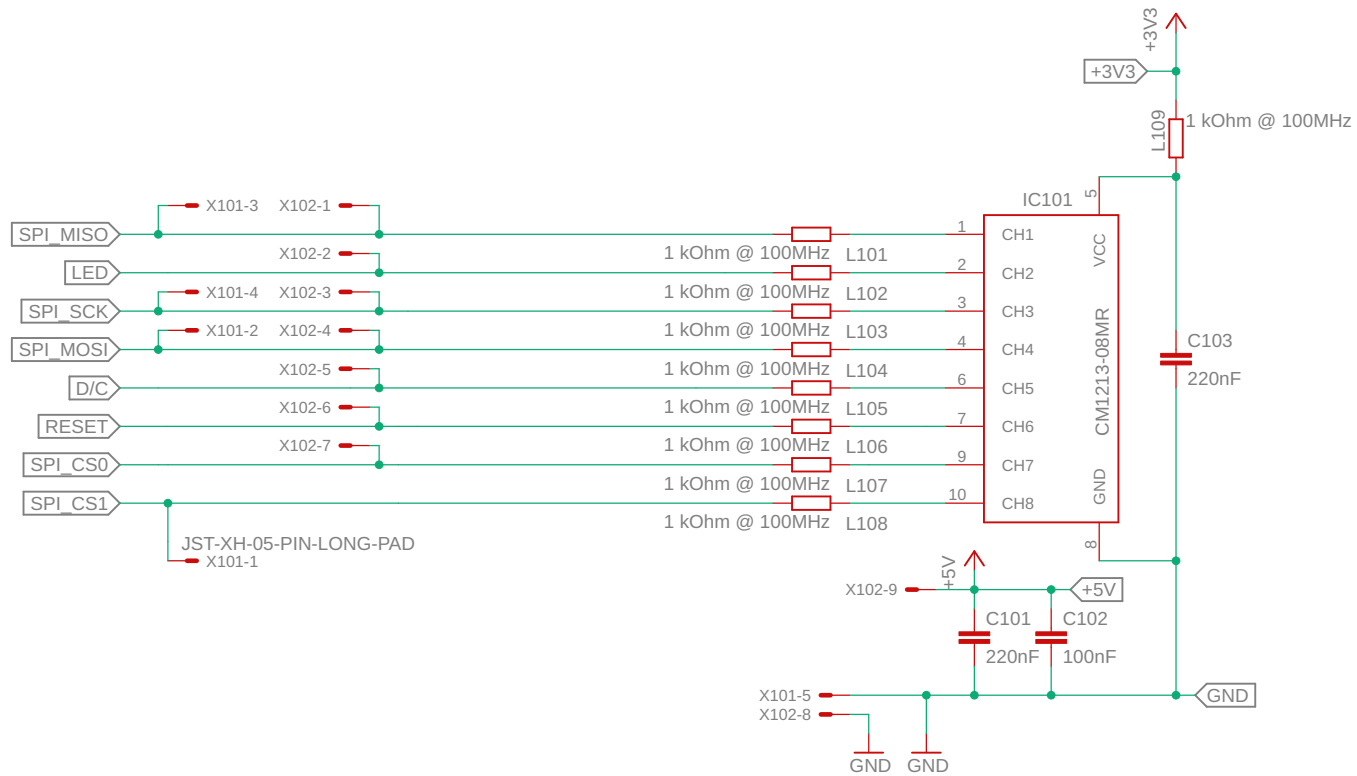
+3V3
+3V3
L109
1 kOhm @ 100MHz
IC101
5
X101-3
X102-1
SPI_MISO
1
CH1
VCC
X102-2
1 kOhm @ 100MHz
L101
LED
2
CH2
X101-4
X102-3
1 kOhm @ 100MHz
L102
SPI_SCK
3
CH3
X101-2
X102-4
1 kOhm @ 100MHz
L103
SPI_MOSI
4
CH4
CM1213-08MR
C103
220nF
X102-5
1 kOhm @ 100MHz
L104
D/C
6
CH5
X102-6
1 kOhm @ 100MHz
L105
RESET
7
CH6
X102-7
1 kOhm @ 100MHz
L106
SPI_CS0
9
CH7
GND
1 kOhm @ 100MHz
L107
SPI_CS1
10
CH8
1 kOhm @ 100MHz
L108
JST-XH-05-PIN-LONG-PAD
X101-1
8
+5V
X102-9
+5V
C101
220nF
C102
100nF
X101-5
GND
X102-8
GND
GND